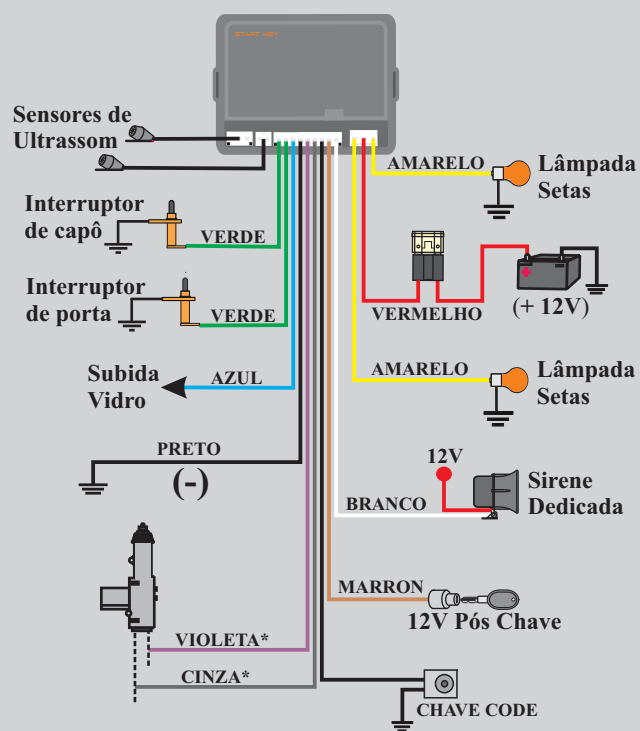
Sensores de Ultrassom

Interruptor de capô

VERDE

Interruptor de porta

VERDE

Subida Vidro

AZUL

PRETO

(-)

VIOLETA*

CINZA*

AMARELO

Lâmpada Setas

VERMELHO

(+ 12V)

AMARELO

Lâmpada Setas

12V

Sirene Dedicada

BRANCO

MARRON

12V Pós Chave

CHAVE CODE